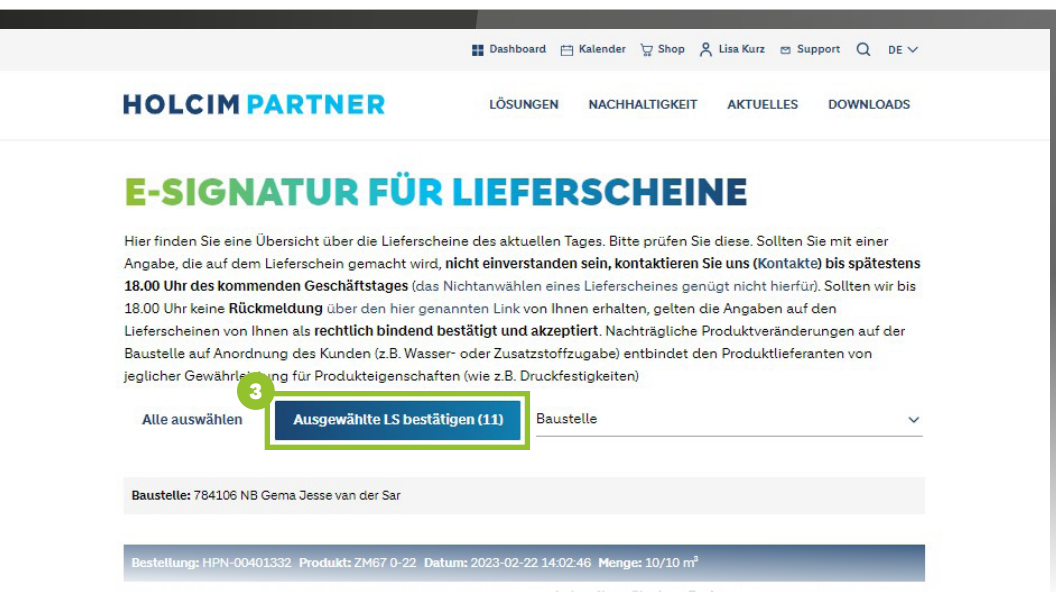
Dashboard Kalender Shop Lisa Kurz Support DE

HOLCIM PARTNER

LÖSUNGEN NACHHALTIGKEIT AKTUELLES DOWNLOADS

E-SIGNATUR FÜR LIEFERSCHEINE

Hier finden Sie eine Übersicht über die Lieferscheine des aktuellen Tages. Bitte prüfen Sie diese. Sollten Sie mit einer Angabe, die auf dem Lieferschein gemacht wird, **nicht einverstanden sein, kontaktieren Sie uns** (Kontakte) **bis spätestens 18.00 Uhr des kommenden Geschäftstages** (das Nichtanwählen eines Lieferscheines genügt nicht hierfür). Sollten wir bis 18.00 Uhr keine **Rückmeldung** über den hier genannten Link von Ihnen erhalten, gelten die Angaben auf den Lieferscheinen von Ihnen als **rechtlich bindend bestätigt und akzeptiert**. Nachträgliche Produktveränderungen auf der Baustelle auf Anordnung des Kunden (z.B. Wasser- oder Zusatzstoffzugabe) entbindet den Produktlieferanten von jeglicher Gewährl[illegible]g für Produkteigenschaften (wie z.B. Druckfestigkeiten)

3

Alle auswählen Ausgewählte LS bestätigen (11) Baustelle

Baustelle: 784106 NB Gema Jesse van der Sar

Bestellung: HPN-00401332 Produkt: ZM67 0-22 Datum: 2023-02-22 14:02:46 Menge: 10/10 m³